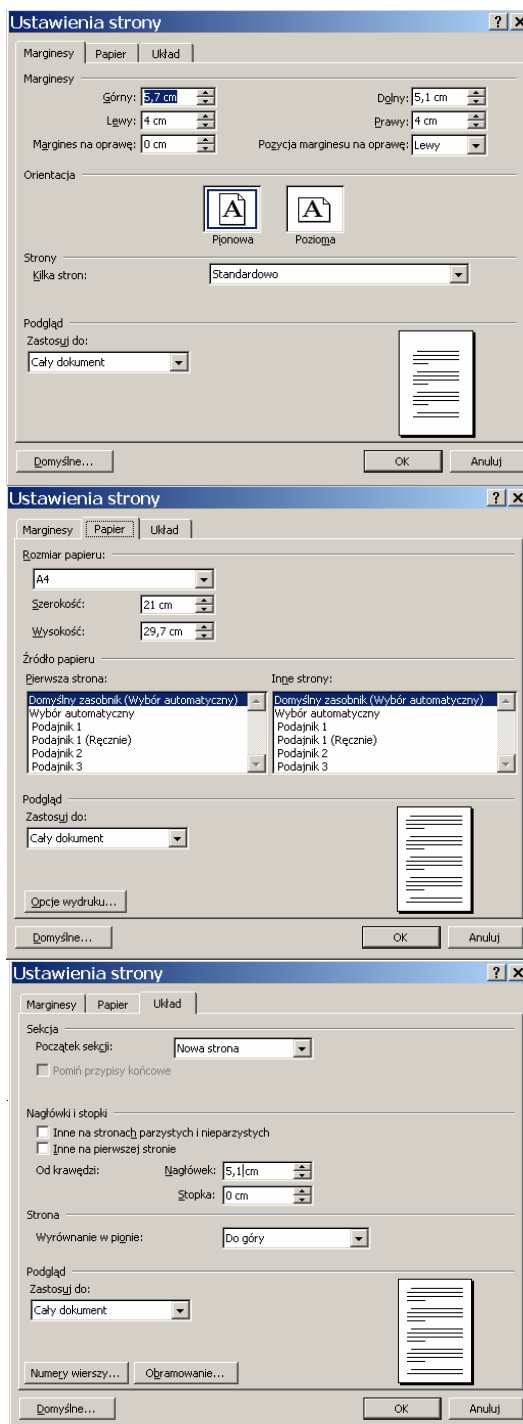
Ustawienia strony
?X
Marginesy | Papier | Układ

Marginesy
Górny: 5,7 cm
Dolny: 5,1 cm
Lewy: 4 cm
Prawy: 4 cm
Margines na oprawę: 0 cm
Pozycja marginesu na oprawę: Lewy

Orientacja
Pionowa
Pozioma

Strony
Kilka stron: Standardowo

Podgląd
Zastosuj do:
Cały dokument

Domyślne...
OK
Anuluj

Ustawienia strony
?X
Marginesy | Papier | Układ

Rozmiar papieru:
A4
Szerokość: 21 cm
Wysokość: 29,7 cm

Źródło papieru
Pierwsza strona:
Domyślny zasobnik (Wybór automatyczny)
Wybór automatyczny
Podajnik 1
Podajnik 1 (Ręcznie)
Podajnik 2
Podajnik 3
Inne strony:
Domyślny zasobnik (Wybór automatyczny)
Wybór automatyczny
Podajnik 1
Podajnik 1 (Ręcznie)
Podajnik 2
Podajnik 3

Podgląd
Zastosuj do:
Cały dokument

Opcje wydruku...

Domyślne...
OK
Anuluj

Ustawienia strony
?X
Marginesy | Papier | Układ

Sekcja
Początek sekcji: Nowa strona
Pomiń przypisy końcowe

Nagłówki i stopki
Inne na stronach parzystych i nieparzystych
Inne na pierwszej stronie
Od krawędzi:
Nagłówek: 5,1 cm
Stopka: 0 cm

Strona
Wyrównanie w pionie: Do góry

Podgląd
Zastosuj do:
Cały dokument

Numery wierszy...
Obramowanie...

Domyślne...
OK
Anuluj